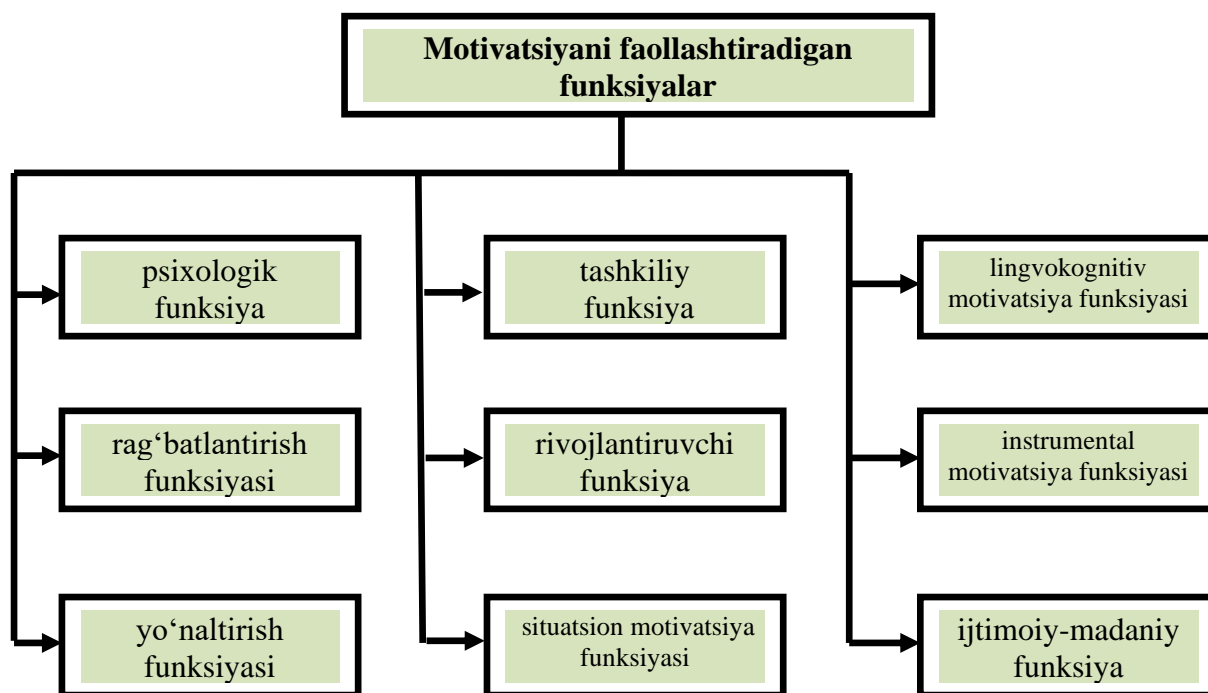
Motivatsiyani faollashtiradigan funksiyalar

psixologik funksiya

rag‘batlantirish funksiyasi

yo‘naltirish funksiyasi

tashkiliy funksiya

rivojlantiruvchi funksiya

situatsion motivatsiya funksiyasi

lingvokognitiv motivatsiya funksiyasi

instrumental motivatsiya funksiyasi

ijtimoiy-madaniy funksiya